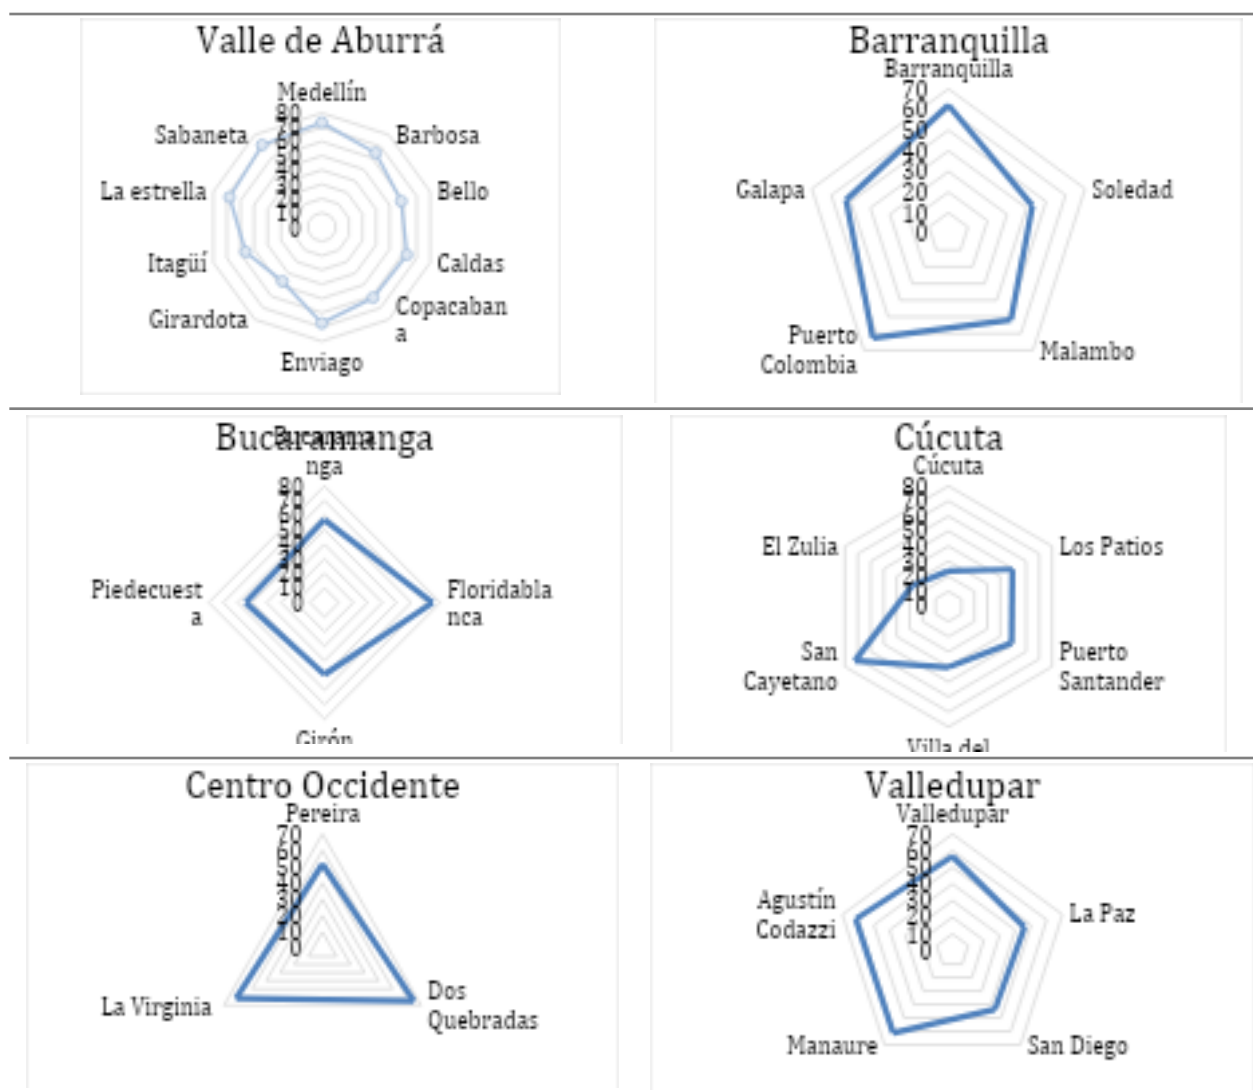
Valle de Aburrá
Medellín
80
70
60
50
40
30
20
10
0
Barbosa
Bello
Caldas
Copacabana
Enviago
Girardota
Itagüí
La estrella
Sabaneta

Barranquilla
Barranquilla
70
60
50
40
30
20
10
0
Soledad
Malambo
Puerto Colombia
Galapa

Bucaramanga
Bucaramanga
80
70
60
50
40
30
20
10
0
Floridablanca
Girón
Piedecuesta

Cúcuta
Cúcuta
80
70
60
50
40
30
20
10
0
Los Patios
Puerto Santander
Villa del
San Cayetano
El Zulia

Centro Occidente
Pereira
70
60
50
40
30
20
10
0
Dos Quebradas
La Virginia

Valledupar
Valledupar
70
60
50
40
30
20
10
0
La Paz
San Diego
Manaure
Agustín Codazzi